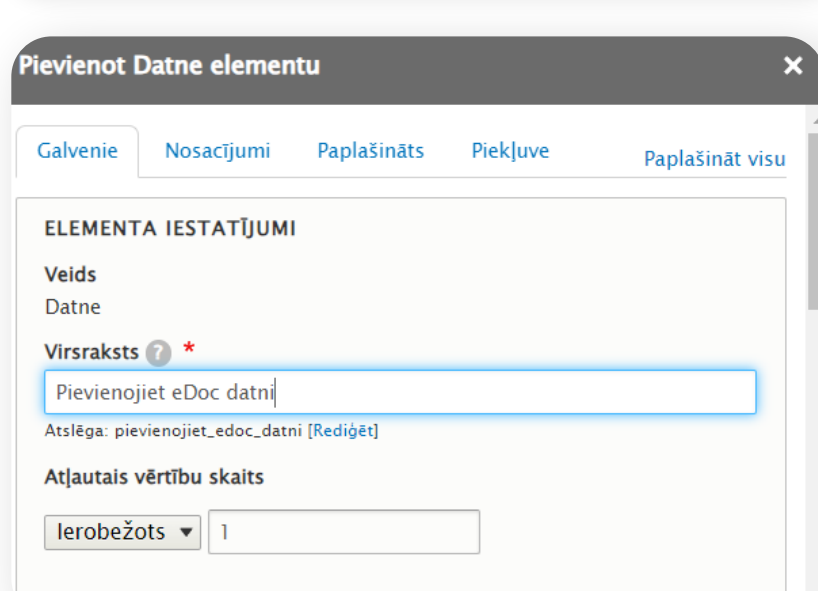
Pievienot Datne elementu ×

Galvenie
Nosacījumi
Paplašināts
Piekļuve
Paplašināt visu

ELEMENTA IESTATĪJUMI

Veids
Datne

Virsraksts ? *
Pievienojiet eDoc datni
Atslēga: pievienojiet_edoc_datni [Rediģēt]

Atļautais vērtību skaits
Ierobežots ▾ 1